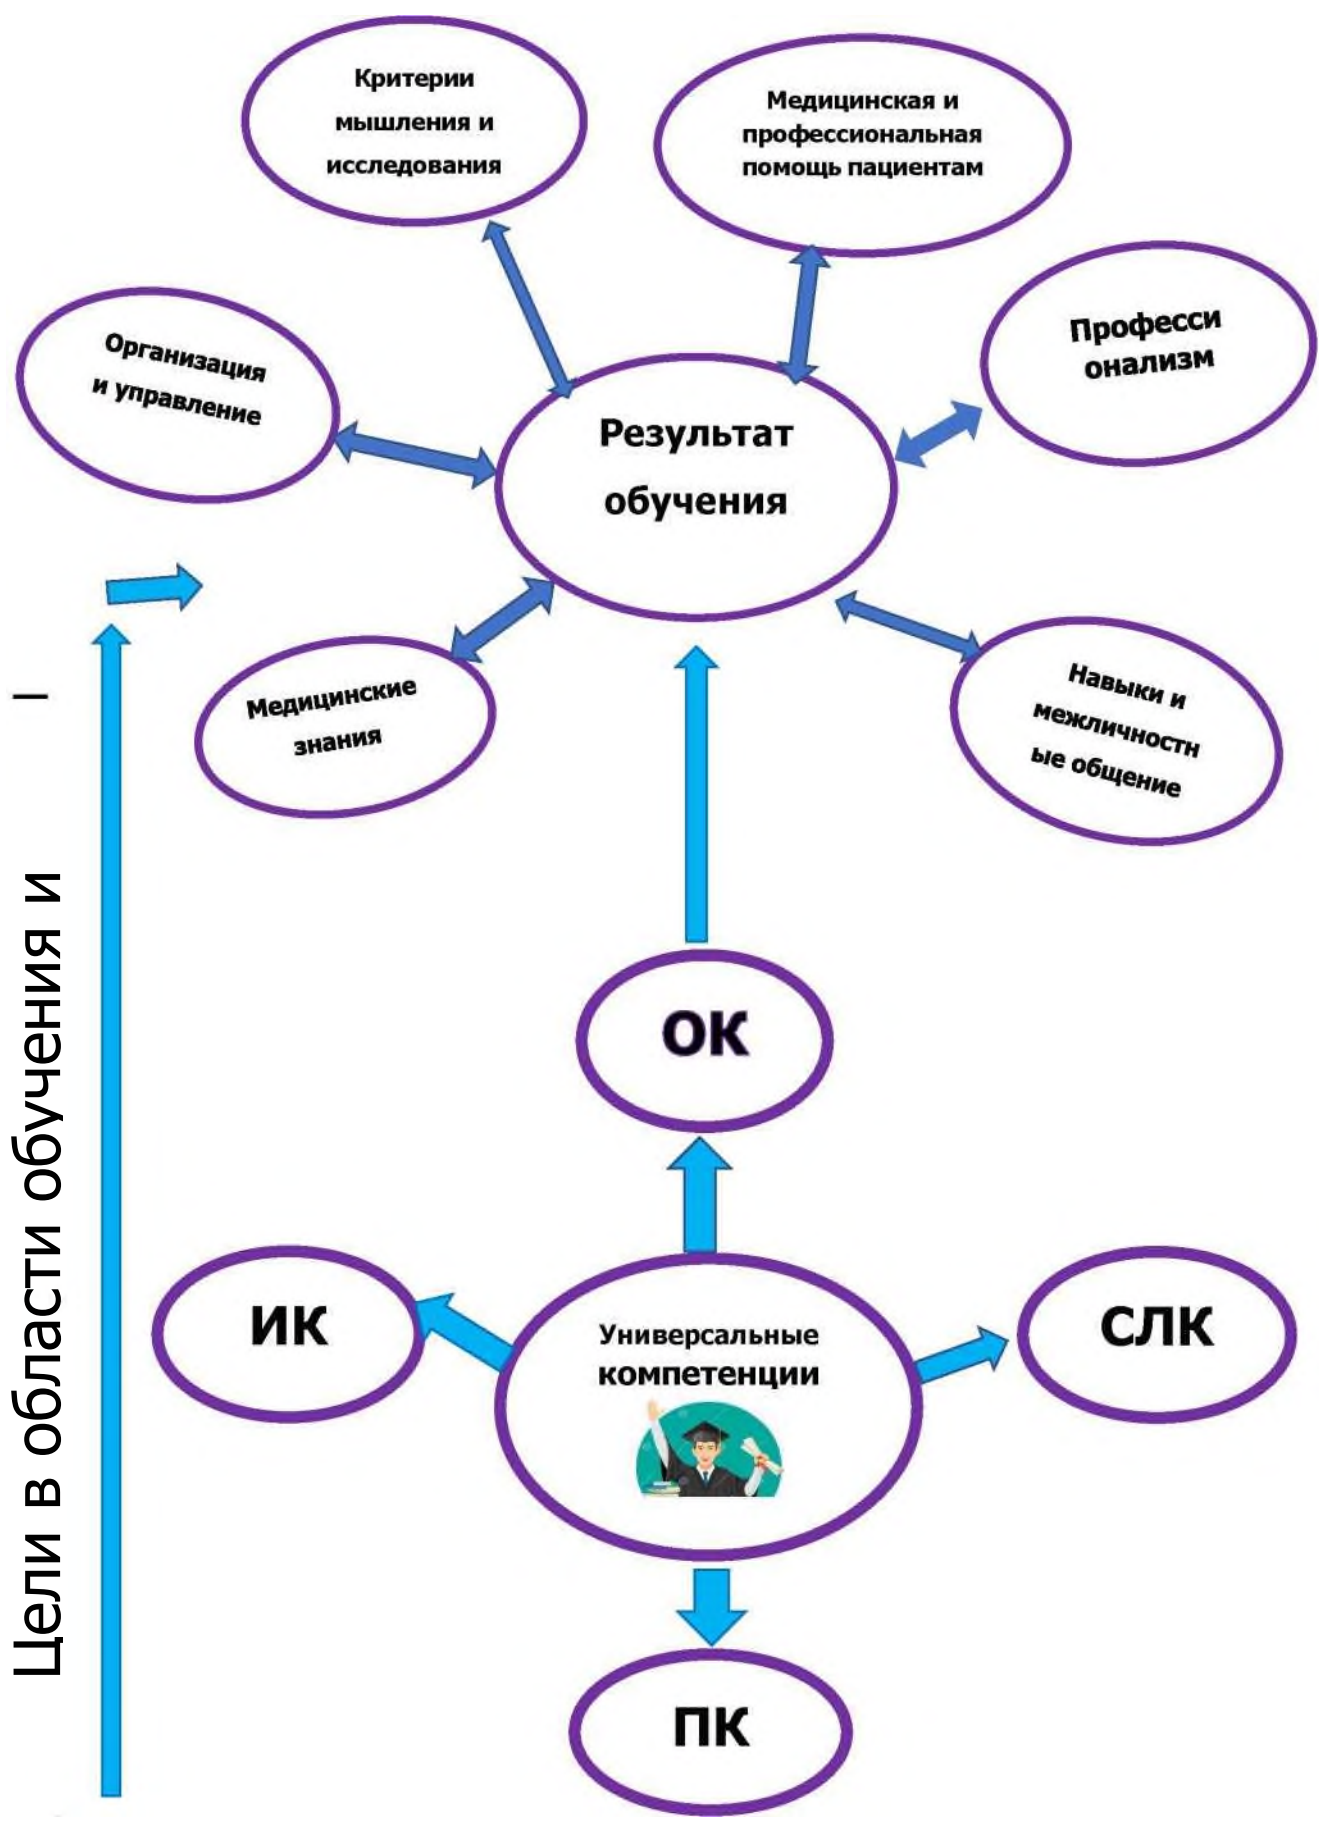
Критерии мышления и исследования

Медицинская и профессиональная помощь пациентам

Организация и управление

Професси онализм

Результат обучения

Медицинские знания

Навыки и межличностн ые общение

Цели в области обучения и –

ОК

ИК

Универсальные компетенции

СЛК

ПК